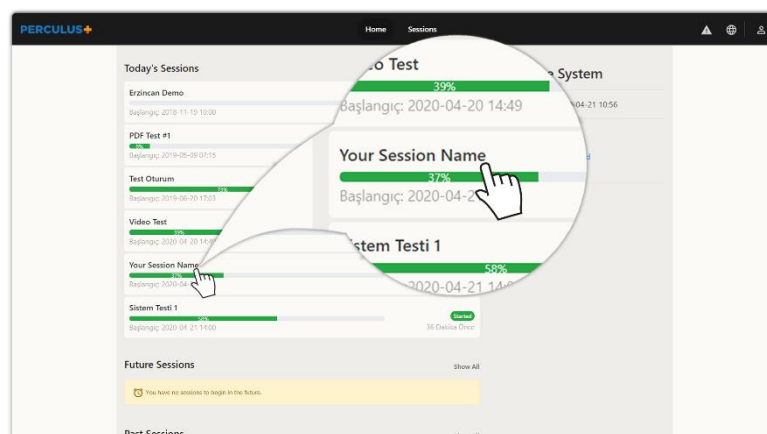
PERCULUS+

Home Sessions

Today's Sessions

Erzincan Demo
Başlangıç: 2018-11-19 10:00

PDF Test #1
0%
Başlangıç: 2019-05-09 07:15

Test Oturum
74%
Başlangıç: 2019-06-20 17:03

Video Test
39%
Başlangıç: 2020-04-20 14:49

Your Session Name
37%
Başlangıç: 2020-04-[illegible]

Sistem Testi 1
54%
Başlangıç: 2020-04-21 14:00

Started
36 Dakika Önce

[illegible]o Test
39%
Başlangıç: 2020-04-20 14:49

Your Session Name
37%
Başlangıç: 2020-04-2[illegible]

Sistem Testi 1
58%
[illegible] 2020-04-21 14:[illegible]

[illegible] System
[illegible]04-21 10:56

Future Sessions
Show All

You have no sessions to begin in the future.

Past Sessions